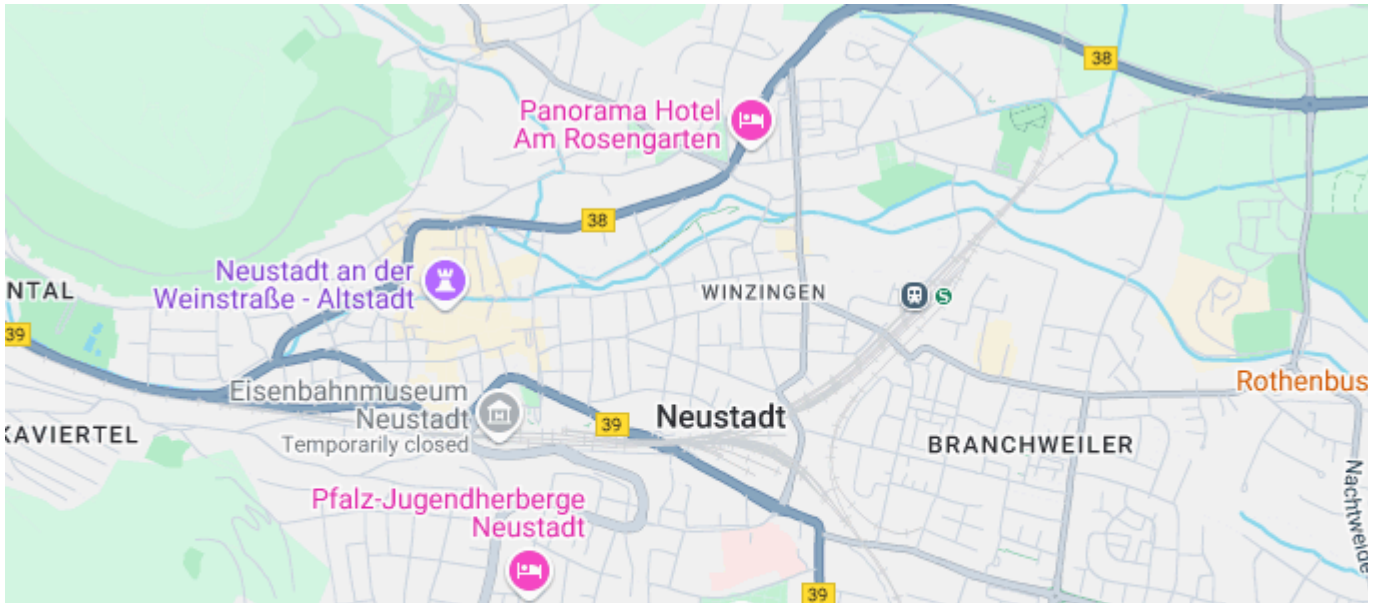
38

Panorama Hotel Am Rosengarten

38

Neustadt an der Weinstraße - Altstadt

NTAL

39

WINZINGEN

Eisenbahnmuseum Neustadt
Temporarily closed

39

Neustadt

KAVIERTEL

BRANCHWEILER

Rothenbus

Pfalz-Jugendherberge Neustadt

Nachtweide

39